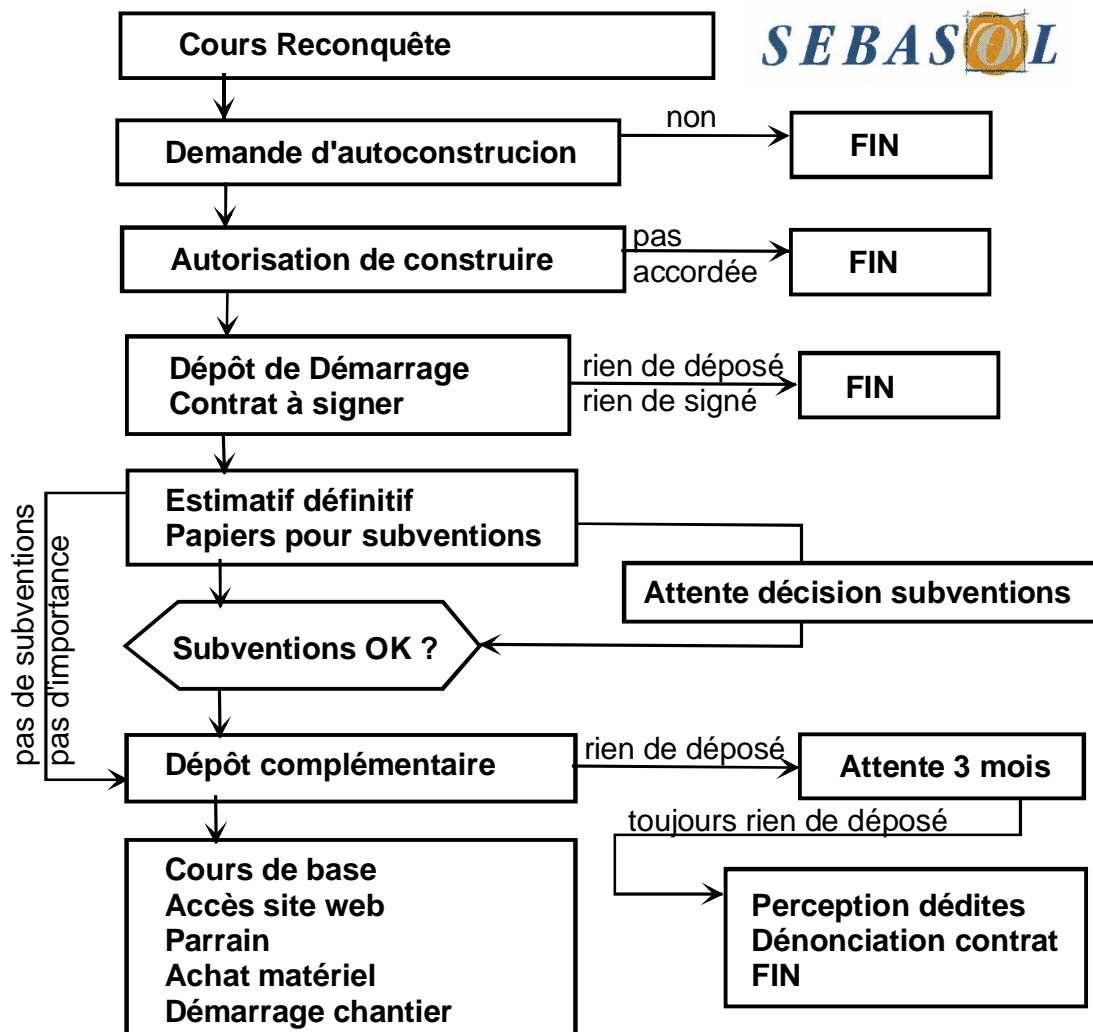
Cours Reconquête

SEBASOL

Demande d'autoconstrucion

non

FIN

Autorisation de construire

pas accordée

FIN

Dépôt de Démarrage
Contrat à signer

rien de déposé
rien de signé

FIN

Estimatif définitif
Papiers pour subventions

Attente décision subventions

Subventions OK ?

pas de subventions
pas d'importance

Dépôt complémentaire

rien de déposé

Attente 3 mois

toujours rien de déposé

Cours de base
Accès site web
Parrain
Achat matériel
Démarrage chantier

Perception dédites
Dénonciation contrat
FIN